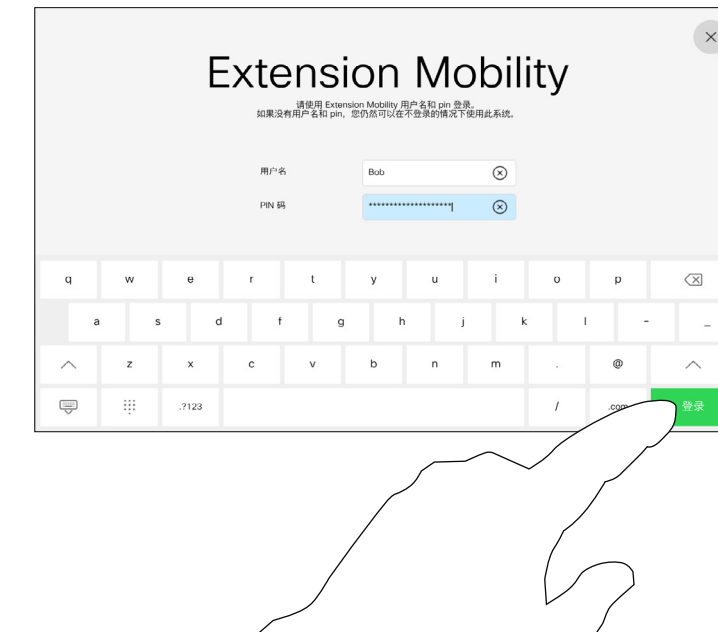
Extension Mobility

请使用 Extension Mobility 用户名和 pin 登录。
如果没有用户名和 pin，您仍然可以在不登录的情况下使用此系统。

用户名 Bob

PIN 码 ********************

q w e r t y u i o p
a s d f g h j k l - _
z x c v b n m . @
.?123 / .com 登录